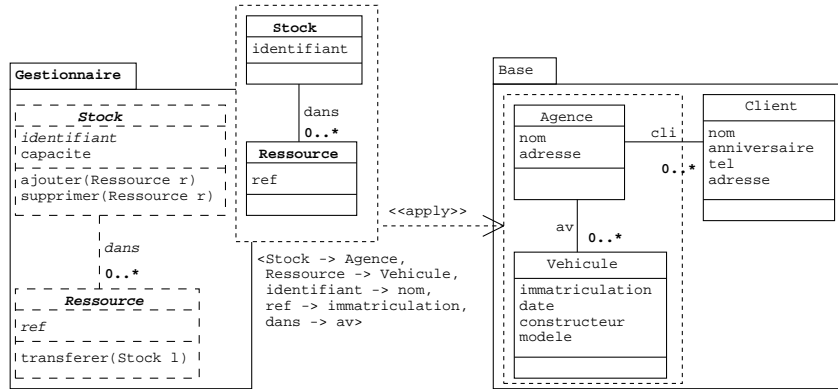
Gestionnaire

Stock
identifiant
capacite
ajouter(Ressource r)
supprimer(Ressource r)

dans
0..*

Ressource
ref
transferer(Stock l)

Stock
identifiant

dans
0..*

Ressource
ref

<<apply>>

<Stock -> Agence, Ressource -> Vehicule, identifiant -> nom, ref -> immatriculation, dans -> av>

Base

Agence
nom
adresse

cli
0..*

Client
nom
anniversaire
tel
adresse

av
0..*

Vehicule
immatriculation
date
constructeur
modele